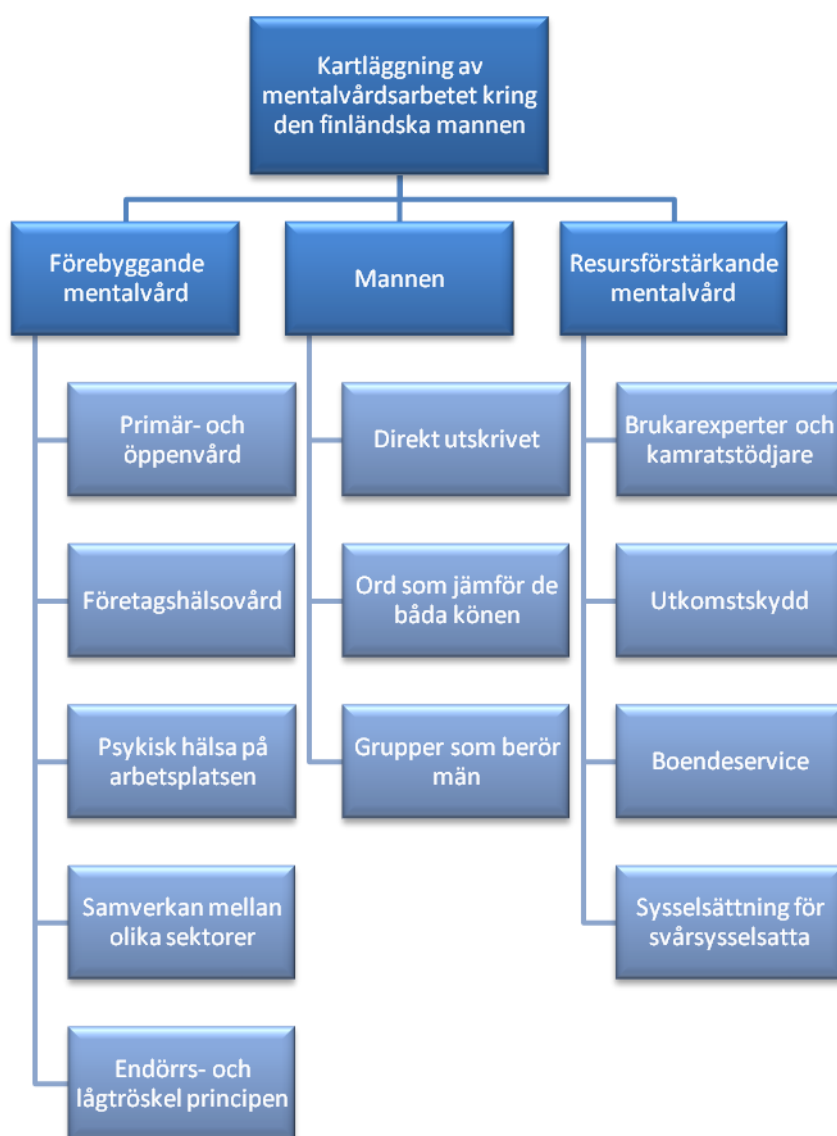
Kartläggning av mentalvårdsarbetet kring den finländska mannen

Förebyggande mentalvård

Primär- och öppenvård

Företagshälsovård

Psykisk hälsa på arbetsplatsen

Samverkan mellan olika sektorer

Endörrs- och lågtröskel principen

Mannen

Direkt utskrivet

Ord som jämför de båda könen

Grupper som berör män

Resursförstärkande mentalvård

Brukarexperter och kamratstödjare

Utkomstskydd

Boendeservice

Sysselsättning för svårsysselsatta